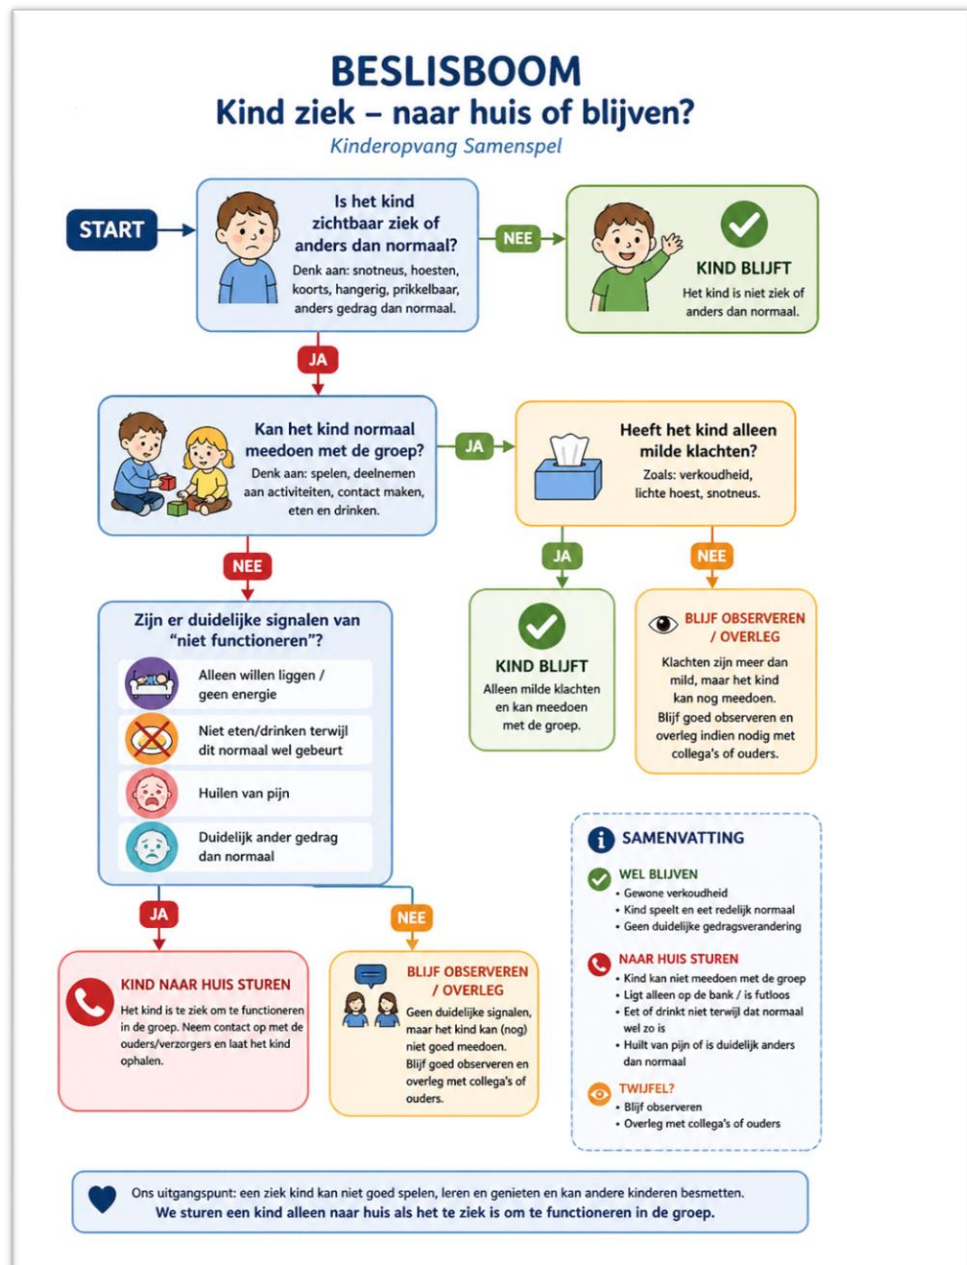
BESLISBOOM
Kind ziek – naar huis of blijven?
Kinderopvang Samenspel

START

Is het kind zichtbaar ziek of anders dan normaal?
Denk aan: snotneus, hoesten, koorts, hangerig, prikkelbaar, anders gedrag dan normaal.

NEE

KIND BLIJFT
Het kind is niet ziek of anders dan normaal.

JA

Kan het kind normaal meedoen met de groep?
Denk aan: spelen, deelnemen aan activiteiten, contact maken, eten en drinken.

JA

Heeft het kind alleen milde klachten?
Zoals: verkoudheid, lichte hoest, snotneus.

JA

KIND BLIJFT
Alleen milde klachten en kan meedoen met de groep.

NEE

BLIJF OBSERVEREN / OVERLEG
Klachten zijn meer dan mild, maar het kind kan nog meedoen. Blijf goed observeren en overleg indien nodig met collega's of ouders.

NEE

Zijn er duidelijke signalen van "niet functioneren"?
Alleen willen liggen / geen energie
Niet eten/drinken terwijl dit normaal wel gebeurt
Huilen van pijn
Duidelijk ander gedrag dan normaal

JA

KIND NAAR HUIS STUREN
Het kind is te ziek om te functioneren in de groep. Neem contact op met de ouders/verzorgers en laat het kind ophalen.

NEE

BLIJF OBSERVEREN / OVERLEG
Geen duidelijke signalen, maar het kind kan (nog) niet goed meedoen. Blijf goed observeren en overleg met collega's of ouders.

SAMENVATTING
WEL BLIJVEN
• Gewone verkoudheid
• Kind speelt en eet redelijk normaal
• Geen duidelijke gedragsverandering
NAAR HUIS STUREN
• Kind kan niet meedoen met de groep
• Ligt alleen op de bank / is futloos
• Eet of drinkt niet terwijl dat normaal wel zo is
• Huilt van pijn of is duidelijk anders dan normaal
TWIJFEL?
• Blijf observeren
• Overleg met collega's of ouders

Ons uitgangspunt: een ziek kind kan niet goed spelen, leren en genieten en kan andere kinderen besmetten.
We sturen een kind alleen naar huis als het te ziek is om te functioneren in de groep.